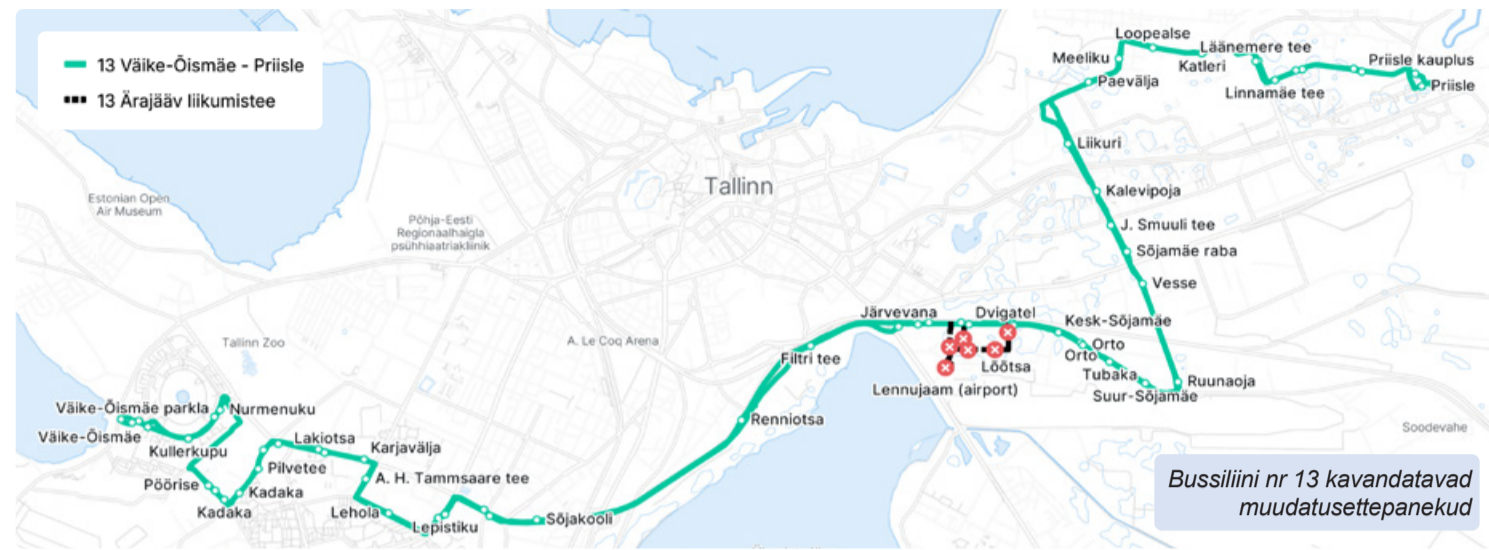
13 Väike-Õismäe - Priisle
13 Ärajääv liikumistee

Estonian Open Air Museum

Põhja-Eesti Regionaalhaigla psühhiaatriaklinik

Tallinn

Tallinn Zoo

A. Le Coq Arena

Loopealse
Meeliku
Läänemere tee
Katleri
Priisle kauplus
Priisle
Paevälja
Linnamäe tee
Liikuri
Kalevipoja
J. Smuuli tee
Sõjamäe raba
Vesse
Järvevana
Dvigatel
Kesk-Sõjamäe
Orto
Orto
Lõõtsa
Tubaka
Ruunaoja
Suur-Sõjamäe
Lennujaam (airport)
Filtri tee
Renniotsa
Soodevahe
Väike-Õismäe parkla
Nurmenuku
Väike-Õismäe
Kullerkupu
Lakiotsa
Karjavälja
Pilvetee
A. H. Tammsaare tee
Pöörise
Kadaka
Kadaka
Lehola
Lepistiku
Sõjakooli

Bussiliini nr 13 kavandatavad muudatusettepanekud